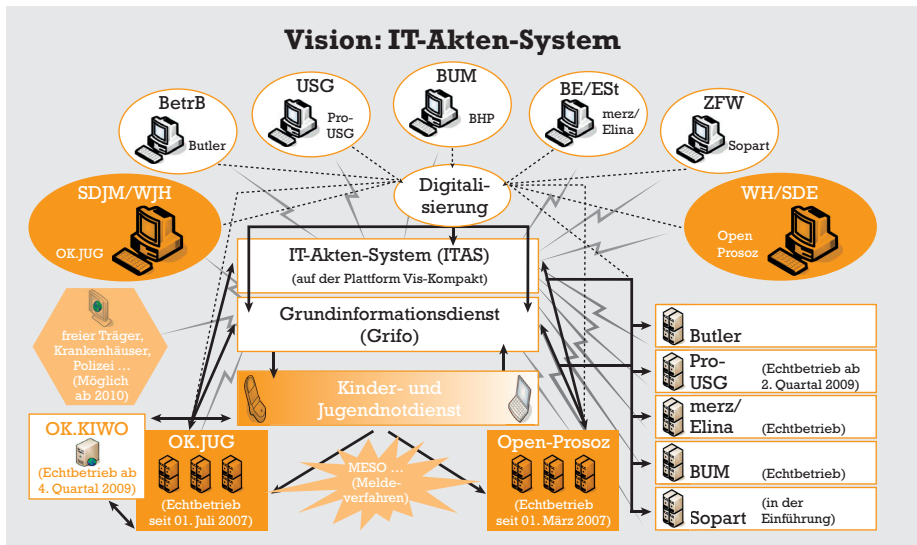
Vision: IT-Akten-System

BetrB
Butler

USG
Pro-USG

BUM
BHP

BE/ESt
merz/ Elina

ZFW
Sopart

Digitalisierung

SDJM/WJH
OK.JUG

WH/SDE
Open Prosoz

IT-Akten-System (ITAS)
(auf der Plattform Vis-Kompakt)

Grundinformationsdienst (Grifo)

freier Träger, Krankenhäuser, Polizei … (Möglich ab 2010)

Kinder- und Jugendnotdienst

OK.KIWO
(Echtbetrieb ab 4. Quartal 2009)

OK.JUG
(Echtbetrieb seit 01. Juli 2007)

MESO … (Meldeverfahren)

Open-Prosoz
(Echtbetrieb seit 01. März 2007)

Butler

Pro-USG (Echtbetrieb ab 2. Quartal 2009)

merz/ Elina (Echtbetrieb)

BUM (Echtbetrieb)

Sopart (in der Einführung)